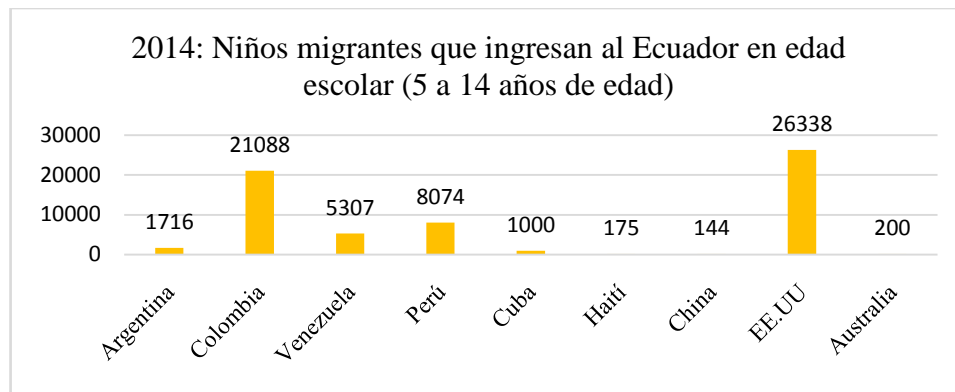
2014: Niños migrantes que ingresan al Ecuador en edad escolar (5 a 14 años de edad)

30000
20000
10000
0

1716
21088
5307
8074
1000
175
144
26338
200

Argentina
Colombia
Venezuela
Perú
Cuba
Haití
China
EE.UU
Australia